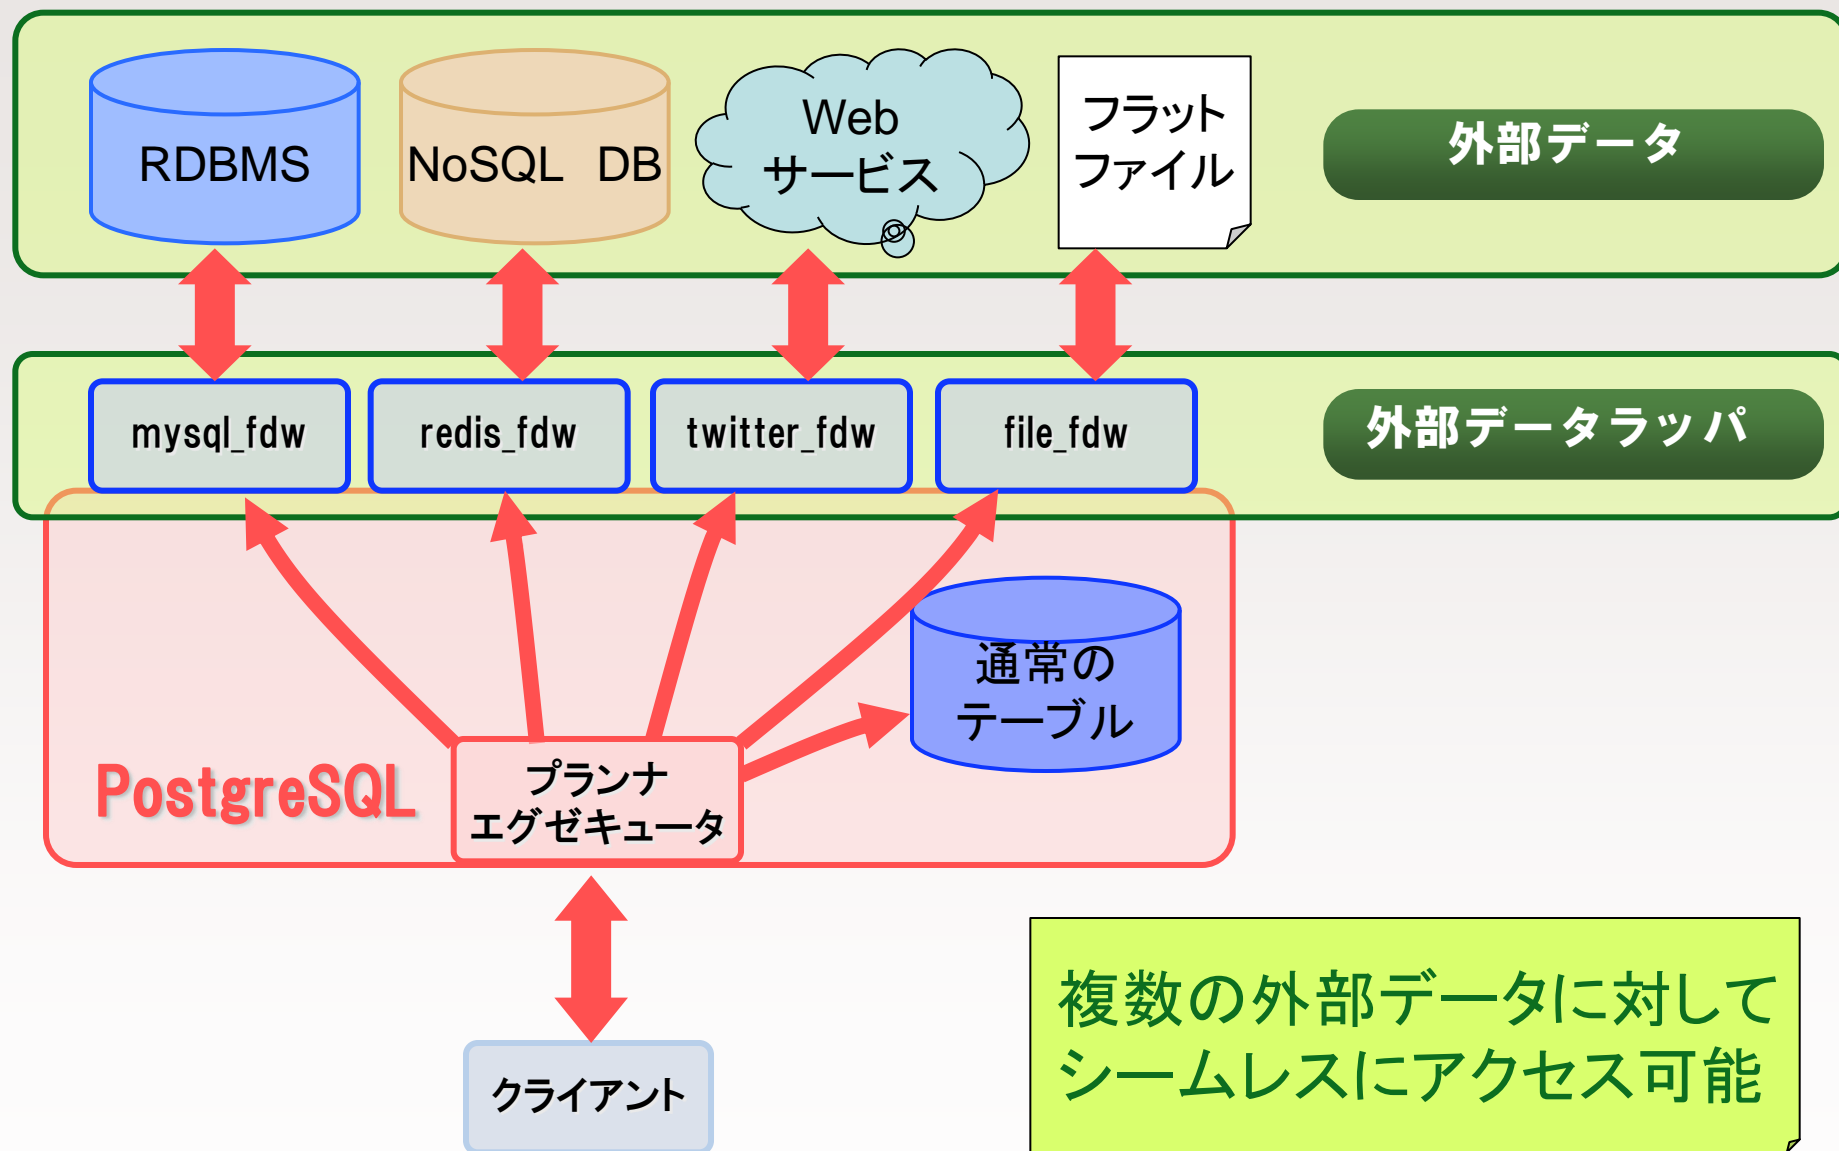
RDBMS

NoSQL DB

Web
サービス

フラット
ファイル

外部データ

mysql_fdw

redis_fdw

twitter_fdw

file_fdw

外部データラッパ

通常の
テーブル

PostgreSQL

プランナ
エグゼキュータ

クライアント

複数の外部データに対して
シームレスにアクセス可能